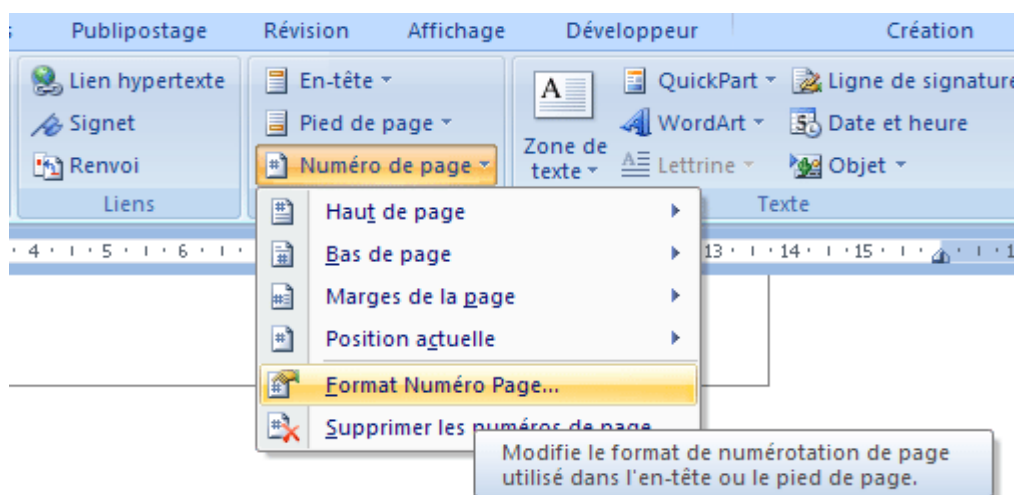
Publipostage Révision Affichage Développeur Création

Lien hypertexte
Signet
Renvoi
Liens

En-tête
Pied de page
Numéro de page

Zone de texte

QuickPart
WordArt
Lettrine

Ligne de signature
Date et heure
Objet
Texte

Haut de page
Bas de page
Marges de la page
Position actuelle
Format Numéro Page...
Supprimer les numéros de page

Modifie le format de numérotation de page utilisé dans l'en-tête ou le pied de page.